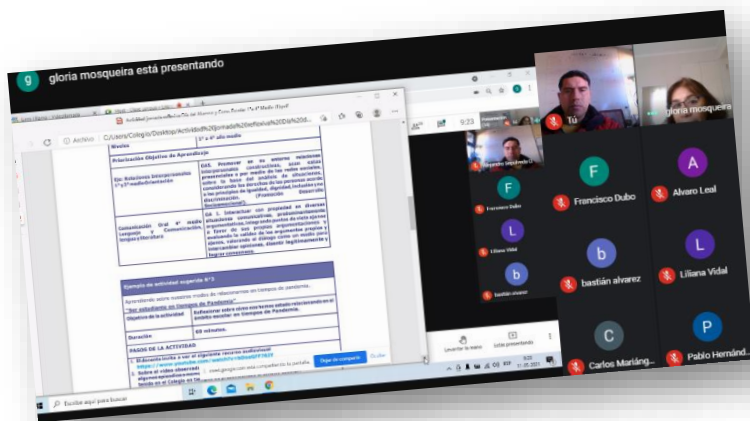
gloria mosqueira está presentando

Archivo | C:/Users/Colegio/Desktop/Actividad%20jornada%20reflexiva%20de%20...

Niveles | 1° a 4° año medio

Priorización Objetivo de Aprendizaje

Eje: Relaciones interpersonales (1°y 2° medio Orientación) | OA5. Promover en su entorno relaciones interpersonales constructivas, sean estas presenciales o por medio de las redes sociales, sobre la base del análisis de situaciones, considerando los derechos de las personas acorde a los principios de igualdad, dignidad, inclusión y no discriminación. (Formación Ciudadana, Socioemocional).

Comunicación Oral 4° medio Lenguaje y Comunicación, Lengua y literatura | OA 1. Interactuar con propiedad en diversas situaciones comunicativas, predominantemente argumentativas, integrando puntos de vista ajenos a favor de sus propios argumentos y evaluando la validez de los argumentos propios y ajenos, valorando el diálogo como un medio para intercambiar opiniones, disentir legítimamente y lograr consensos.

Ejemplo de actividad sugerida N°3

Aprendiendo sobre nuestros modos de relacionarnos en tiempos de pandemia.

"Ser estudiante en tiempos de Pandemia"

Objetivo de la actividad | Reflexionar sobre cómo nos hemos estado relacionando en el ámbito escolar en tiempos de Pandemia.

Duración | 60 minutos.

PASOS DE LA ACTIVIDAD

Dejar de compartir | Ocultar

Tú
gloria mosqueira
Francisco Dubo
Alvaro Leal
Liliana Vidal
bastián alvarez
Carlos Maríang...
Pablo Hernánd...

Levantar la mano
Estás presentando

9:23

Escribe aquí para buscar